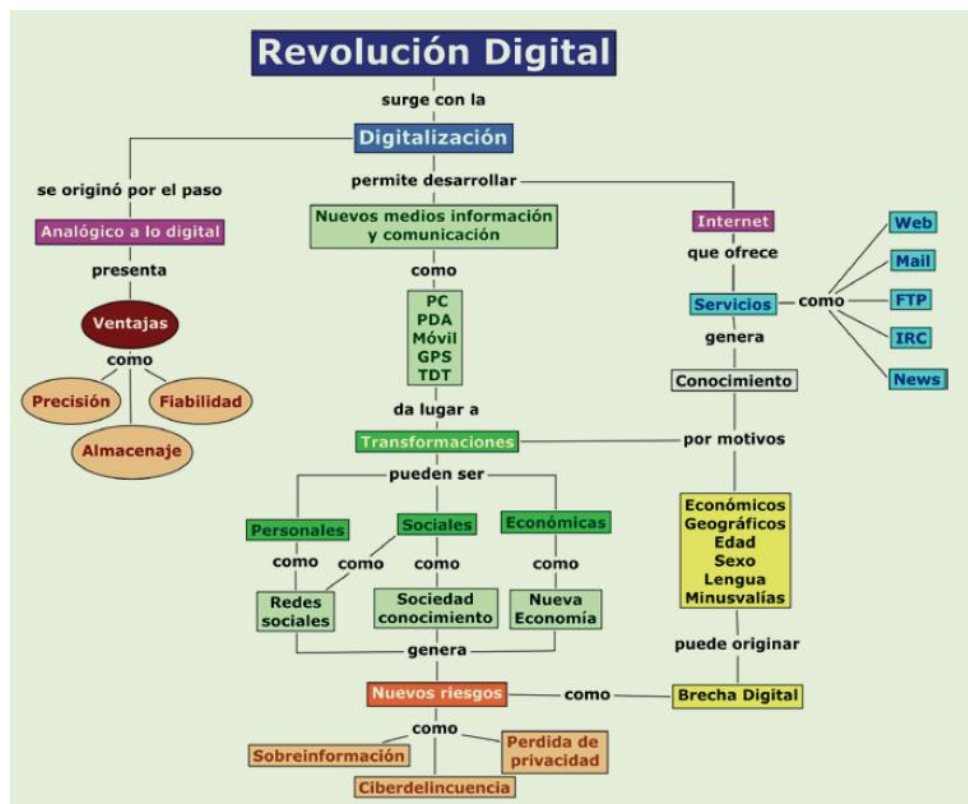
Revolución Digital

surge con la

Digitalización

se originó por el paso

Analógico a lo digital

presenta

Ventajas

como

Precisión

Fiabilidad

Almacenaje

permite desarrollar

Nuevos medios información y comunicación

como

PC
PDA
Móvil
GPS
TDT

da lugar a

Transformaciones

pueden ser

Personales

como

Sociales

como

como

Económicas

como

Redes sociales

Sociedad conocimiento

Nueva Economía

genera

Nuevos riesgos

como

Sobreinformación

Perdida de privacidad

Ciberdelincuencia

Internet

que ofrece

Servicios

como

Web

Mail

FTP

IRC

News

genera

Conocimiento

por motivos

Económicos
Geográficos
Edad
Sexo
Lengua
Minusvalías

puede originar

Brecha Digital

como